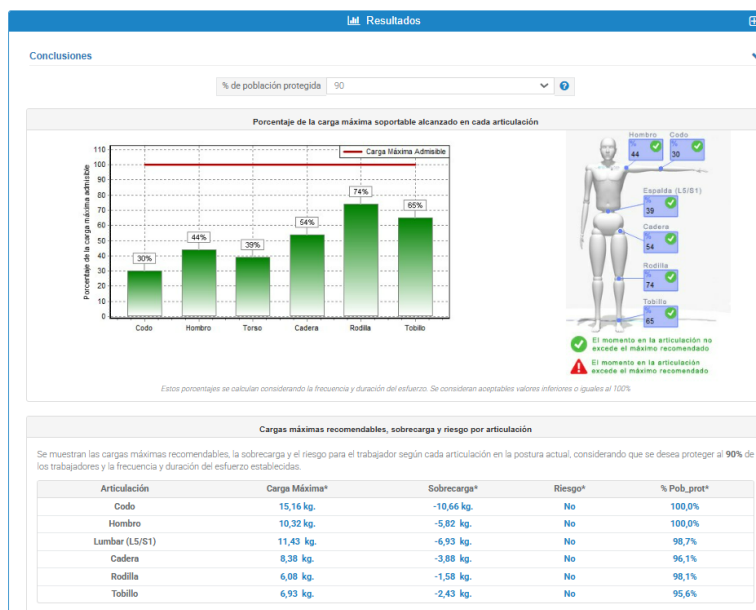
Resultados

Conclusiones

% de población protegida 90

Porcentaje de la carga máxima soportable alcanzado en cada articulación

Carga Máxima Admisible

Porcentaje de la carga máxima admisible

110
100
90
80
70
60
50
40
30
20
10
0

30%
44%
39%
54%
74%
65%

Codo
Hombro
Torso
Cadera
Rodilla
Tobillo

Hombro
%
44

Codo
%
30

Espalda (L5/S1)
%
39

Cadera
%
54

Rodilla
%
74

Tobillo
%
65

El momento en la articulación no excede el máximo recomendado

El momento en la articulación excede el máximo recomendado

Estos porcentajes se calculan considerando la frecuencia y duración del esfuerzo. Se consideran aceptables valores inferiores o iguales al 100%

Cargas máximas recomendables, sobrecarga y riesgo por articulación

Se muestran las cargas máximas recomendables, la sobrecarga y el riesgo para el trabajador según cada articulación en la postura actual, considerando que se desea proteger al 90% de los trabajadores y la frecuencia y duración del esfuerzo establecidas.

| Articulación | Carga Máxima* | Sobrecarga* | Riesgo* | % Pob_prot* |
|---|---|---|---|---|
| Codo | 15,16 kg. | -10,66 kg. | No | 100,0% |
| Hombro | 10,32 kg. | -5,82 kg. | No | 100,0% |
| Lumbar (L5/S1) | 11,43 kg. | -6,93 kg. | No | 98,7% |
| Cadera | 8,38 kg. | -3,88 kg. | No | 96,1% |
| Rodilla | 6,08 kg. | -1,58 kg. | No | 98,1% |
| Tobillo | 6,93 kg. | -2,43 kg. | No | 95,6% |